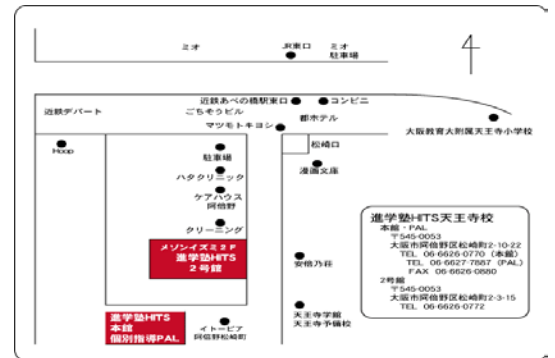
ミオ

JR東口

ミオ
駐車場

近鉄デパート

近鉄あべの橋駅東口

コンビニ

ごちそうビル

都ホテル

マツモトキヨシ

大阪教育大附属天王寺小学校

Hoop

駐車場

松崎口

ハタクリニック

漫画文庫

ケアハウス
阿倍野

クリーニング

メゾンイズミ２Ｆ
進学塾HITS
２号館

安倍乃荘

進学塾HITS
本館
個別指導PAL

イトーピア
阿倍野松崎町

天王寺学館
天王寺予備校

進学塾HITS天王寺校
本館・PAL
〒545-0053
大阪市阿倍野区松崎町2-10-22
TEL 06-6626-0770（本館）
TEL 06-6627-7887（PAL）
FAX 06-6626-0880

2号館
〒545-0053
大阪市阿倍野区松崎町2-3-15
TEL 06-6626-0772